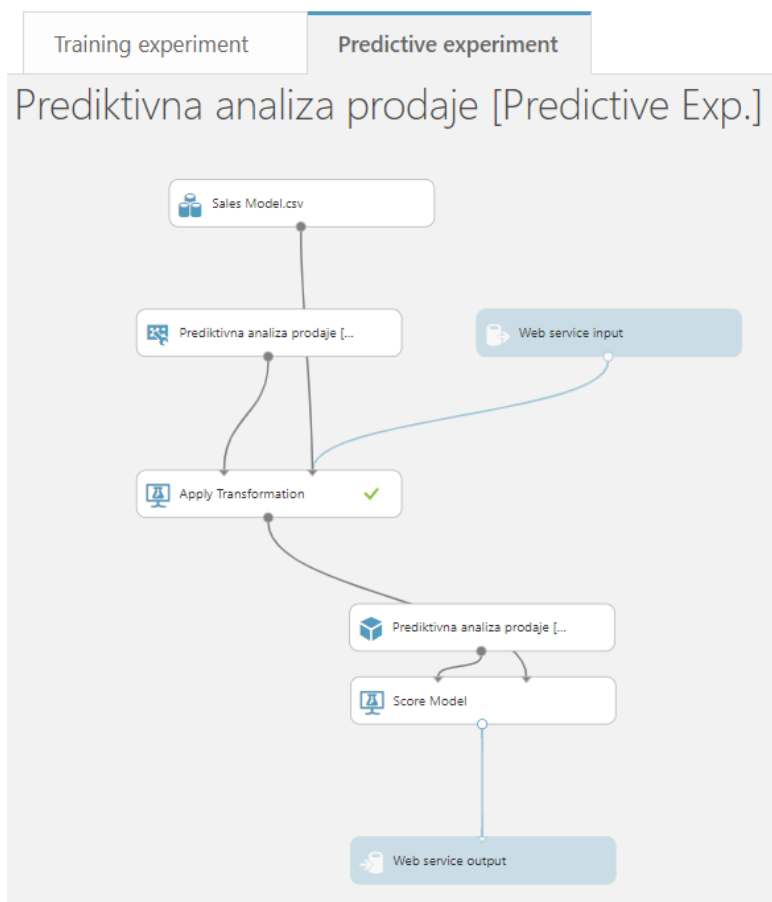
Training experiment

Predictive experiment

Prediktivna analiza prodaje [Predictive Exp.]

Sales Model.csv

Prediktivna analiza prodaje [...

Web service input

Apply Transformation

Prediktivna analiza prodaje [...

Score Model

Web service output